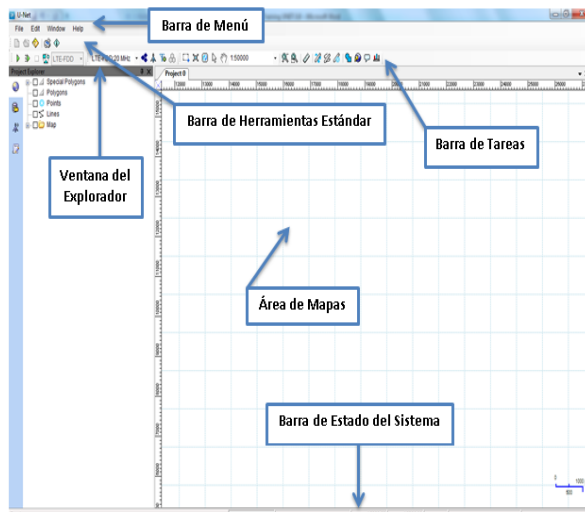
U-Net

Barra de Menú

File Edit Window Help

LTE-FDD LTE 20MHz 1:50000

Project Explorer

Project 0

Special Polygons
Polygons
Points
Lines
Map

Barra de Herramientas Estándar

Barra de Tareas

Ventana del Explorador

Área de Mapas

Barra de Estado del Sistema